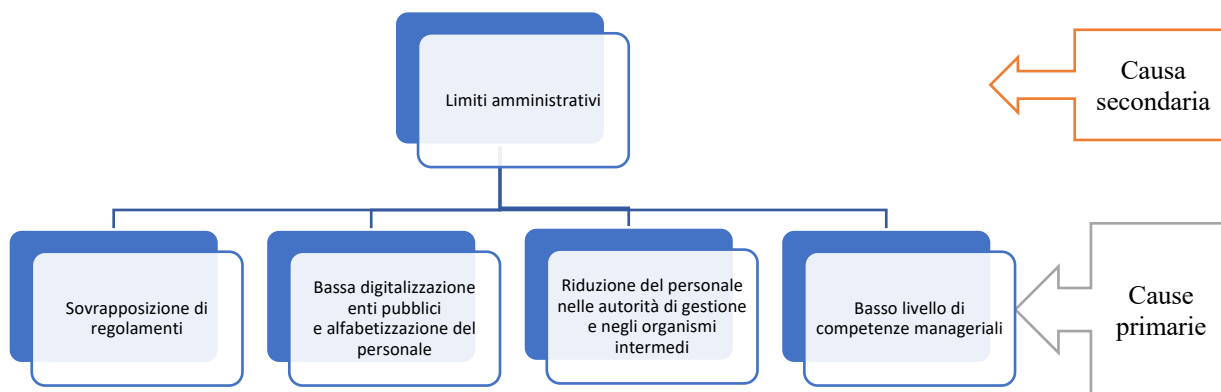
Limiti amministrativi

Causa secondaria

Sovrapposizione di regolamenti

Bassa digitalizzazione enti pubblici e alfabetizzazione del personale

Riduzione del personale nelle autorità di gestione e negli organismi intermedi

Basso livello di competenze manageriali

Cause primarie